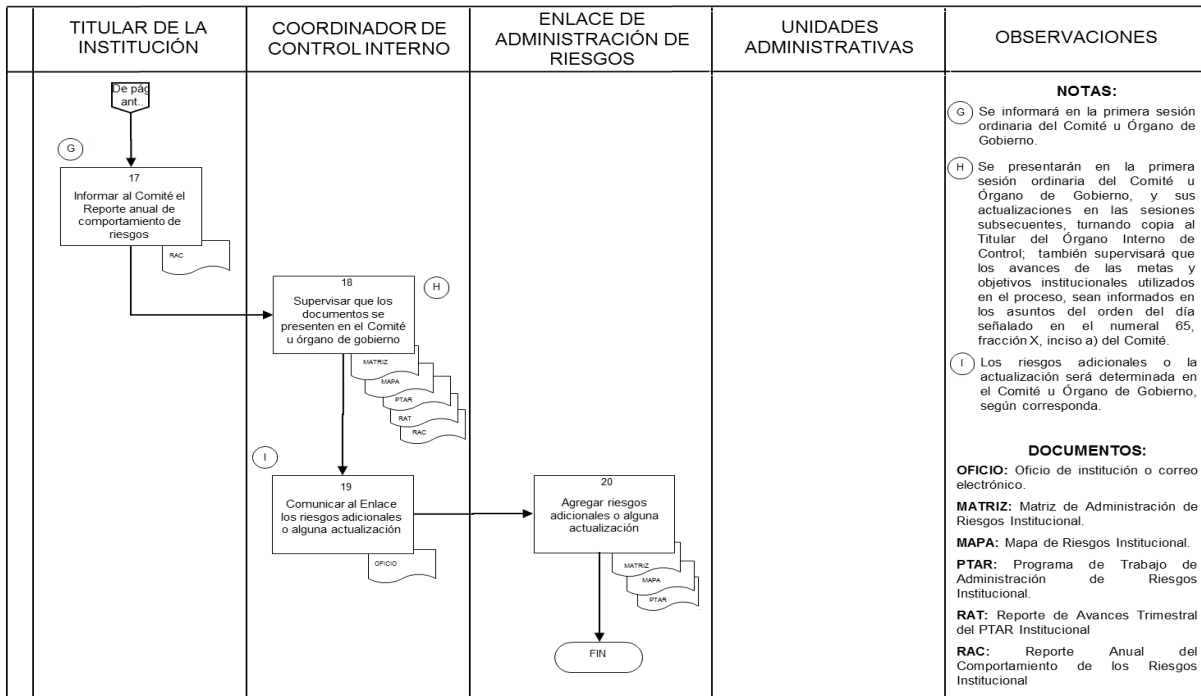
| TITULAR DE LA INSTITUCIÓN | COORDINADOR DE CONTROL INTERNO | ENLACE DE ADMINISTRACIÓN DE RIESGOS | UNIDADES ADMINISTRATIVAS | OBSERVACIONES |
|---|---|---|---|---|

De pág. ant.

G

17
Informar al Comité el Reporte anual de comportamiento de riesgos

RAC

18
Supervisar que los documentos se presenten en el Comité u órgano de gobierno

H

MATRIZ
MAPA
PTAR
RAT
RAC

I

19
Comunicar al Enlace los riesgos adicionales o alguna actualización

OFICIO

20
Agregar riesgos adicionales o alguna actualización

MATRIZ
MAPA
PTAR

FIN

NOTAS:

G Se informará en la primera sesión ordinaria del Comité u Órgano de Gobierno.

H Se presentarán en la primera sesión ordinaria del Comité u Órgano de Gobierno, y sus actualizaciones en las sesiones subsecuentes, turnando copia al Titular del Órgano Interno de Control; también supervisará que los avances de las metas y objetivos institucionales utilizados en el proceso, sean informados en los asuntos del orden del día señalado en el numeral 65, fracción X, inciso a) del Comité.

I Los riesgos adicionales o la actualización será determinada en el Comité u Órgano de Gobierno, según corresponda.

DOCUMENTOS:

OFICIO: Oficio de institución o correo electrónico.

MATRIZ: Matriz de Administración de Riesgos Institucional.

MAPA: Mapa de Riesgos Institucional.

PTAR: Programa de Trabajo de Administración de Riesgos Institucional.

RAT: Reporte de Avances Trimestral del PTAR Institucional

RAC: Reporte Anual del Comportamiento de los Riesgos Institucional